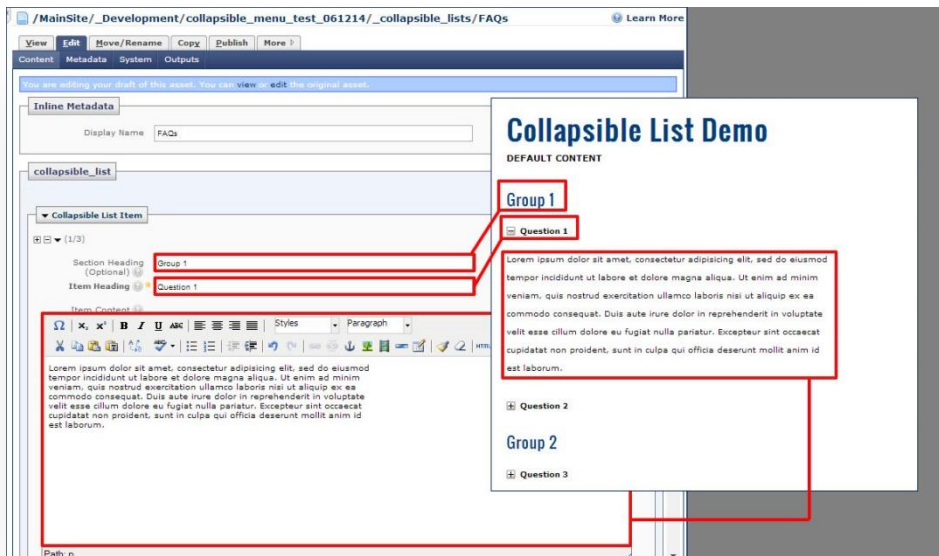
/MainSite/_Development/collapsible_menu_test_061214/_collapsible_lists/FAQs

Learn More

View Edit Move/Rename Copy Publish More

Content Metadata System Outputs

You are editing your draft of this asset. You can view or edit the original asset.

Inline Metadata

Display Name FAQs

collapsible_list

Collapsible List Item

(1/3)

Section Heading (Optional) Group 1

Item Heading Question 1

Item Content

Styles Paragraph

Lorem ipsum dolor sit amet, consectetur adipisicing elit, sed do eiusmod tempor incididunt ut labore et dolore magna aliqua. Ut enim ad minim veniam, quis nostrud exercitation ullamco laboris nisi ut aliquip ex ea commodo consequat. Duis aute irure dolor in reprehenderit in voluptate velit esse cillum dolore eu fugiat nulla pariatur. Excepteur sint occaecat cupidatat non proident, sunt in culpa qui officia deserunt mollit anim id est laborum.

Path: p

Collapsible List Demo

DEFAULT CONTENT

Group 1

Question 1

Lorem ipsum dolor sit amet, consectetur adipisicing elit, sed do eiusmod tempor incididunt ut labore et dolore magna aliqua. Ut enim ad minim veniam, quis nostrud exercitation ullamco laboris nisi ut aliquip ex ea commodo consequat. Duis aute irure dolor in reprehenderit in voluptate velit esse cillum dolore eu fugiat nulla pariatur. Excepteur sint occaecat cupidatat non proident, sunt in culpa qui officia deserunt mollit anim id est laborum.

Question 2

Group 2

Question 3